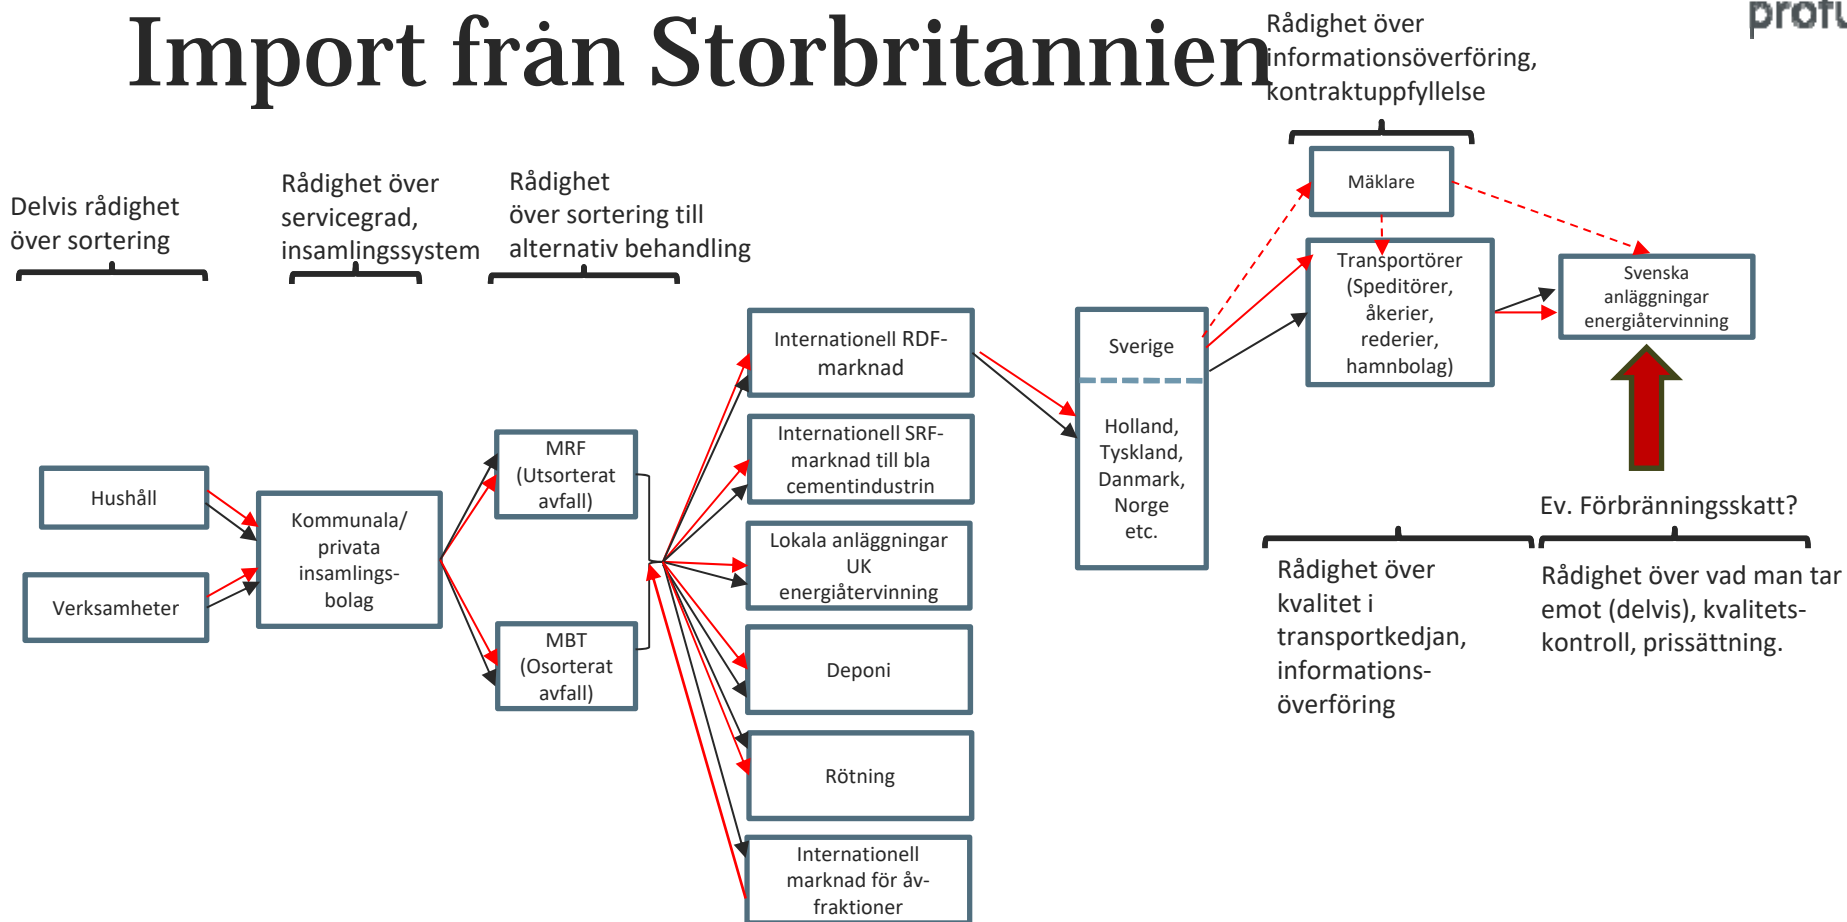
Import från Storbritannien

Rådighet över informationsöverföring, kontraktuppfyllelse

profu

Delvis rådighet över sortering

Rådighet över servicegrad, insamlingssystem

Rådighet över sortering till alternativ behandling

Mäklare

Transportörer (Speditörer, åkerier, rederier, hamnbolag)

Svenska anläggningar energiåtervinning

Internationell RDF-marknad

Sverige

Holland, Tyskland, Danmark, Norge etc.

Internationell SRF-marknad till bla cementindustrin

MRF (Utsorterat avfall)

Hushåll

Kommunala/ privata insamlings-bolag

Lokala anläggningar UK energiåtervinning

Verksamheter

MBT (Osorterat avfall)

Deponi

Rötning

Internationell marknad för åv-fraktioner

Ev. Förbränningsskatt?

Rådighet över kvalitet i transportkedjan, informations-överföring

Rådighet över vad man tar emot (delvis), kvalitets-kontroll, prissättning.